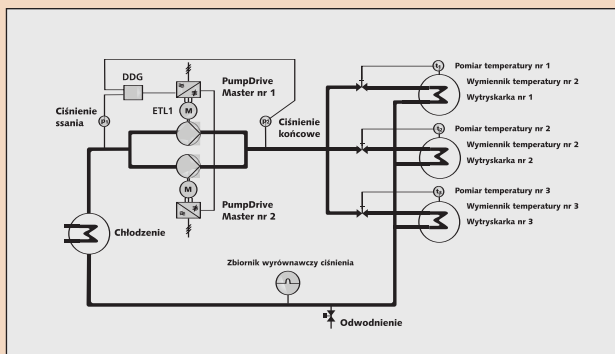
DDG

PumpDrive Master nr 1

Ciśnienie ssania

ETL1

M

Ciśnienie końcowe

M

PumpDrive Master nr 2

Chłodzenie

Pomiar temperatury nr 1

Wymiennik temperatury nr 2

Wytryskarka nr 1

Pomiar temperatury nr 2

Wymiennik temperatury nr 2

Wytryskarka nr 2

Pomiar temperatury nr 3

Wymiennik temperatury nr 3

Wytryskarka nr 3

Zbiornik wyrównawczy ciśnienia

Odwodnienie